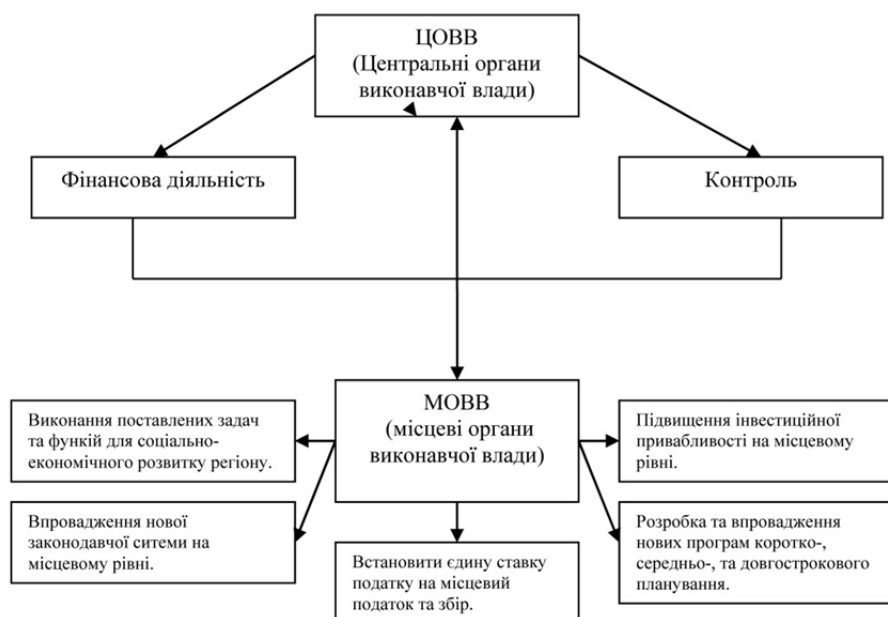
ЦОВВ
(Центральні органи виконавчої влади)

Фінансова діяльність

Контроль

МОВВ
(місцеві органи виконавчої влади)

Виконання поставлених задач та функцій для соціально-економічного розвитку регіону.

Впровадження нової законодавчої ситеми на місцевому рівні.

Встановити єдину ставку податку на місцевий податок та збір.

Підвищення інвестиційної привабливості на місцевому рівні.

Розробка та впровадження нових програм коротко-, середньо-, та довгострокового планування.